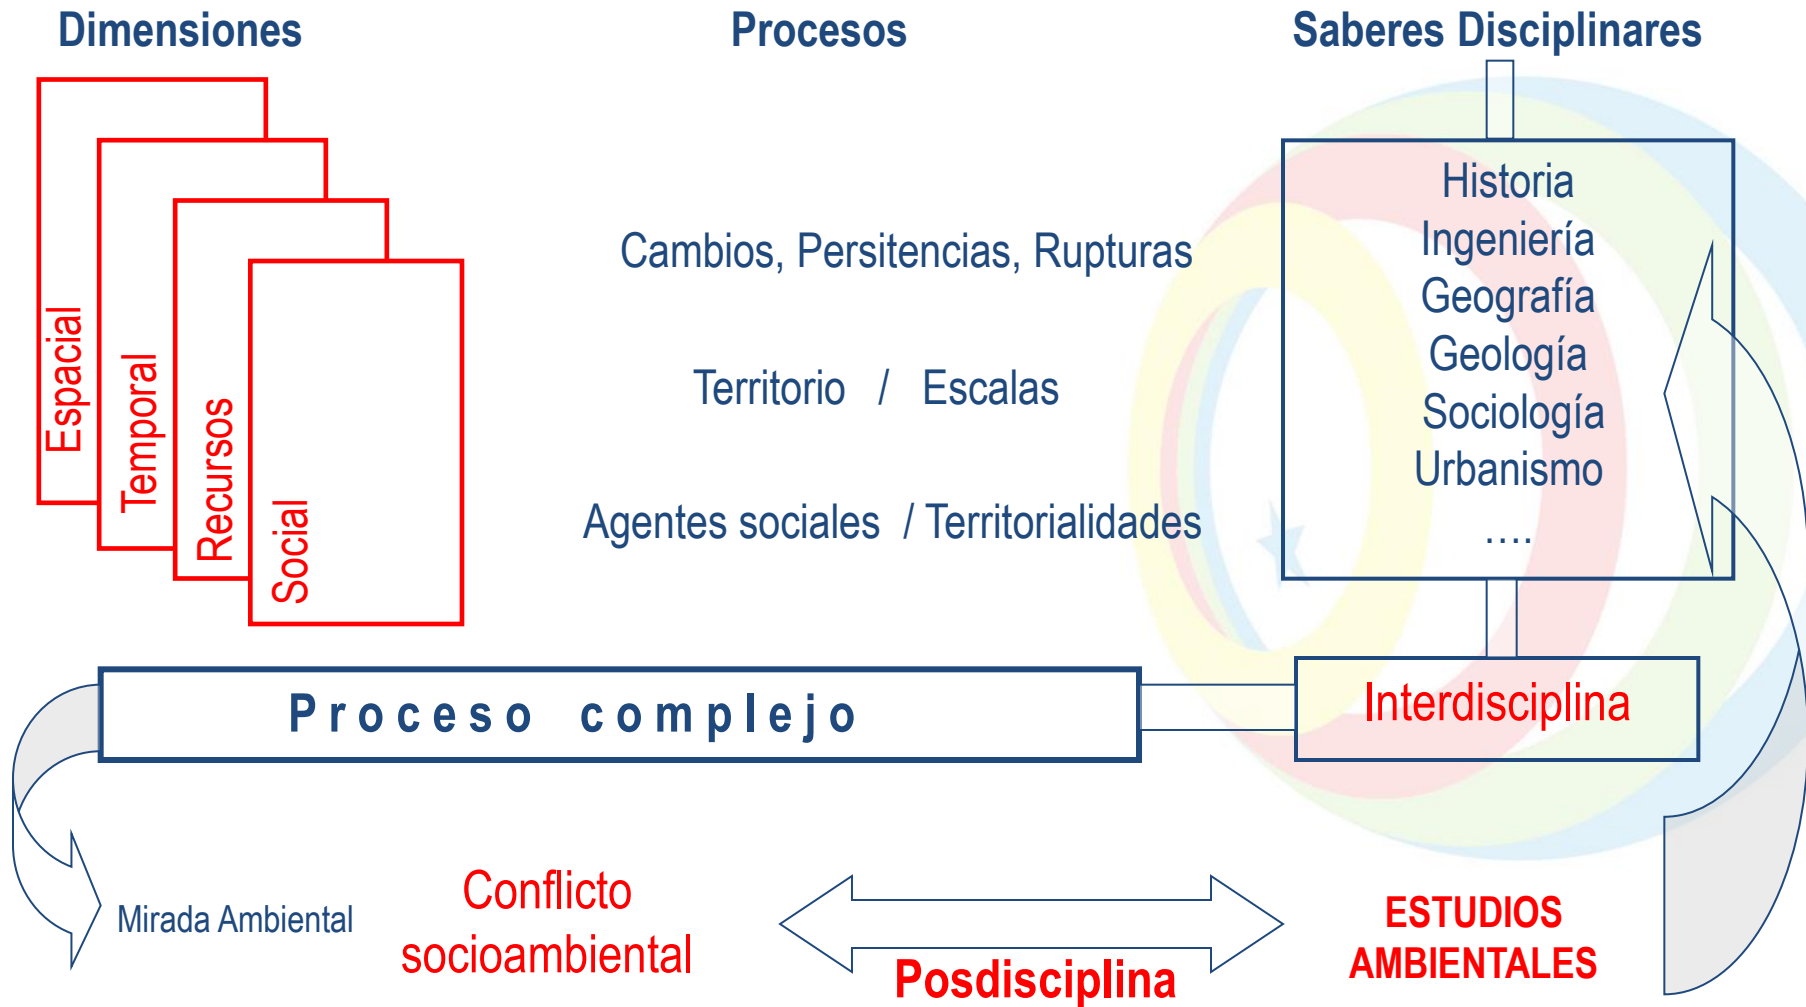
Dimensiones

Procesos

Saberes Disciplinares

Espacial

Temporal

Recursos

Social

Cambios, Persitencias, Rupturas

Territorio / Escalas

Agentes sociales / Territorialidades

Historia
Ingeniería
Geografía
Geología
Sociología
Urbanismo
....

Proceso complejo

Interdisciplina

Mirada Ambiental

Conflicto socioambiental

Posdisciplina

ESTUDIOS AMBIENTALES